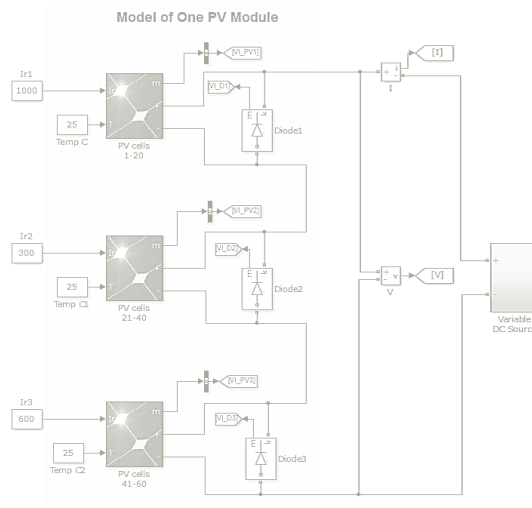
Model of One PV Module

Ir1
1000
25
Temp C
Ir
T
m
PV cells 1-20
[VI_PV1]
[VI_D1]
Diode1

Ir2
300
25
Temp C1
PV cells 21-40
[VI_PV2]
[VI_D2]
Diode2

Ir3
600
25
Temp C2
PV cells 41-60
[VI_PV3]
[VI_D3]
Diode3

I
[I]
V
v
[V]
+
-
Variable
DC Sourc